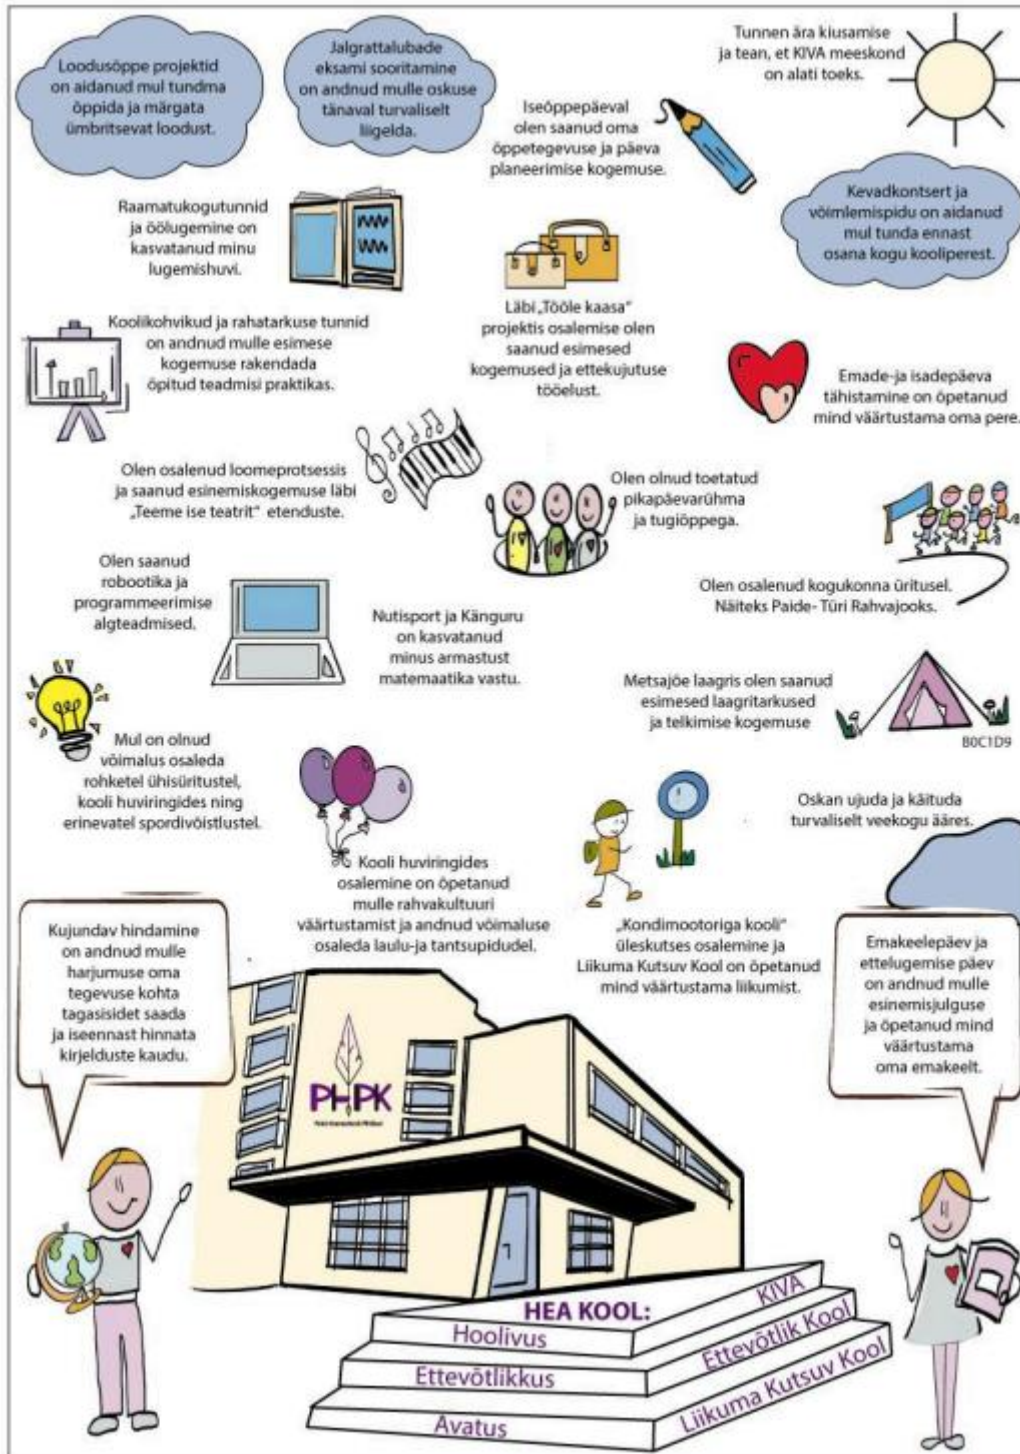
Loodusõppe projektid on aidanud mul tundma õppida ja märgata ümbritsevat loodust.

Jalgrattalubade eksami sooritamine on andnud mulle oskuse tänaval turvaliselt liigelda.

Tunnen ära kiusamise ja tean, et KIVA meeskond on alati toeks.

Iseõppepäeval olen saanud oma õppetegevuse ja päeva planeerimise kogemuse.

Kevadkontsert ja võimlemispidu on aidanud mul tunda ennast osana kogu kooliperest.

Raamatukogutunnid ja öölugemine on kasvatanud minu lugemishuvi.

Läbi „Tööle kaasa" projektis osalemise olen saanud esimesed kogemused ja ettekujutuse tööelust.

Koolikohvikud ja rahatarkuse tunnid on andnud mulle esimese kogemuse rakendada õpitud teadmisi praktikas.

Emade-ja isadepäeva tähistamine on õpetanud mind väärtustama oma pere.

Olen osalenud loomeprotsessis ja saanud esinemiskogemuse läbi „Teeme ise teatrit" etenduste.

Olen olnud toetatud pikapäevarühma ja tugiõppega.

Olen saanud robootika ja programmeerimise algteadmised.

Olen osalenud kogukonna üritusel. Näiteks Paide- Türi Rahvajooks.

Nutisport ja Känguru on kasvatanud minus armastust matemaatika vastu.

Metsajõe laagris olen saanud esimesed laagritarkused ja telkimise kogemuse

B0C1D9

Mul on olnud võimalus osaleda rohketel ühisüritustel, kooli huviringides ning erinevatel spordivõistlustel.

Oskan ujuda ja käituda turvaliselt veekogu ääres.

Kooli huviringides osalemine on õpetanud mulle rahvakultuuri väärtustamist ja andnud võimaluse osaleda laulu-ja tantsupidudel.

Kujundav hindamine on andnud mulle harjumuse oma tegevuse kohta tagasisidet saada ja iseennast hinnata kirjelduste kaudu.

„Kondimootoriga kooli" üleskutses osalemine ja Liikuma Kutsuv Kool on õpetanud mind väärtustama liikumist.

Emakeelepäev ja ettelugemise päev on andnud mulle esinemisjulguse ja õpetanud mind väärtustama oma emakeelt.

PHPK

HEA KOOL:
Hoolivus
Ettevõtlikkus
Avatus
KIVA
Ettevõtlik Kool
Liikuma Kutsuv Kool